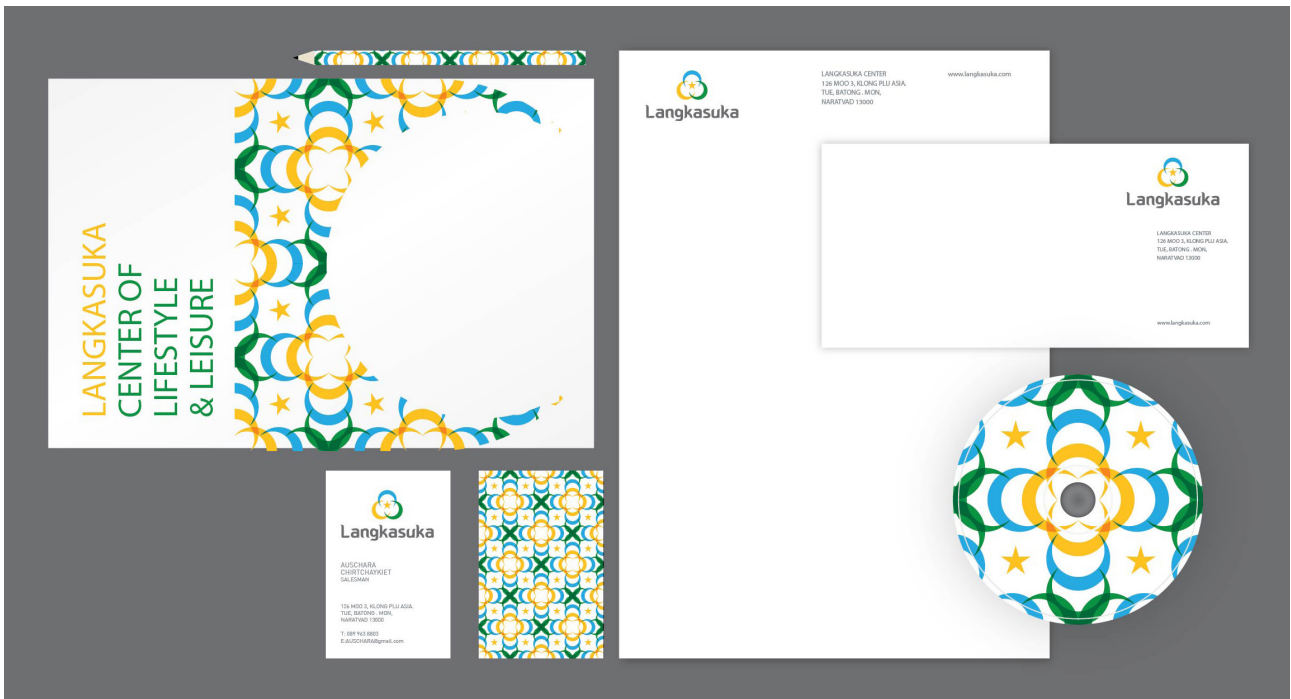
LANGKASUKA
CENTER OF
LIFESTYLE
& LEISURE

Langkasuka

LANGKASUKA CENTER
126 MOO 3, KLONG PLU ASIA.
TUE, BATONG . MON,
NARATVAD 13000

www.langkasuka.com

Langkasuka

LANGKASUKA CENTER
126 MOO 3, KLONG PLU ASIA.
TUE, BATONG . MON,
NARATVAD 13000

www.langkasuka.com

Langkasuka

AUSCHARA
CHIRTCHAYKIET
SALESMAN

126 MOO 3, KLONG PLU ASIA.
TUE, BATONG . MON,
NARATVAD 13000

T: 089 963 8803
E:AUSCHARA@gmail.com